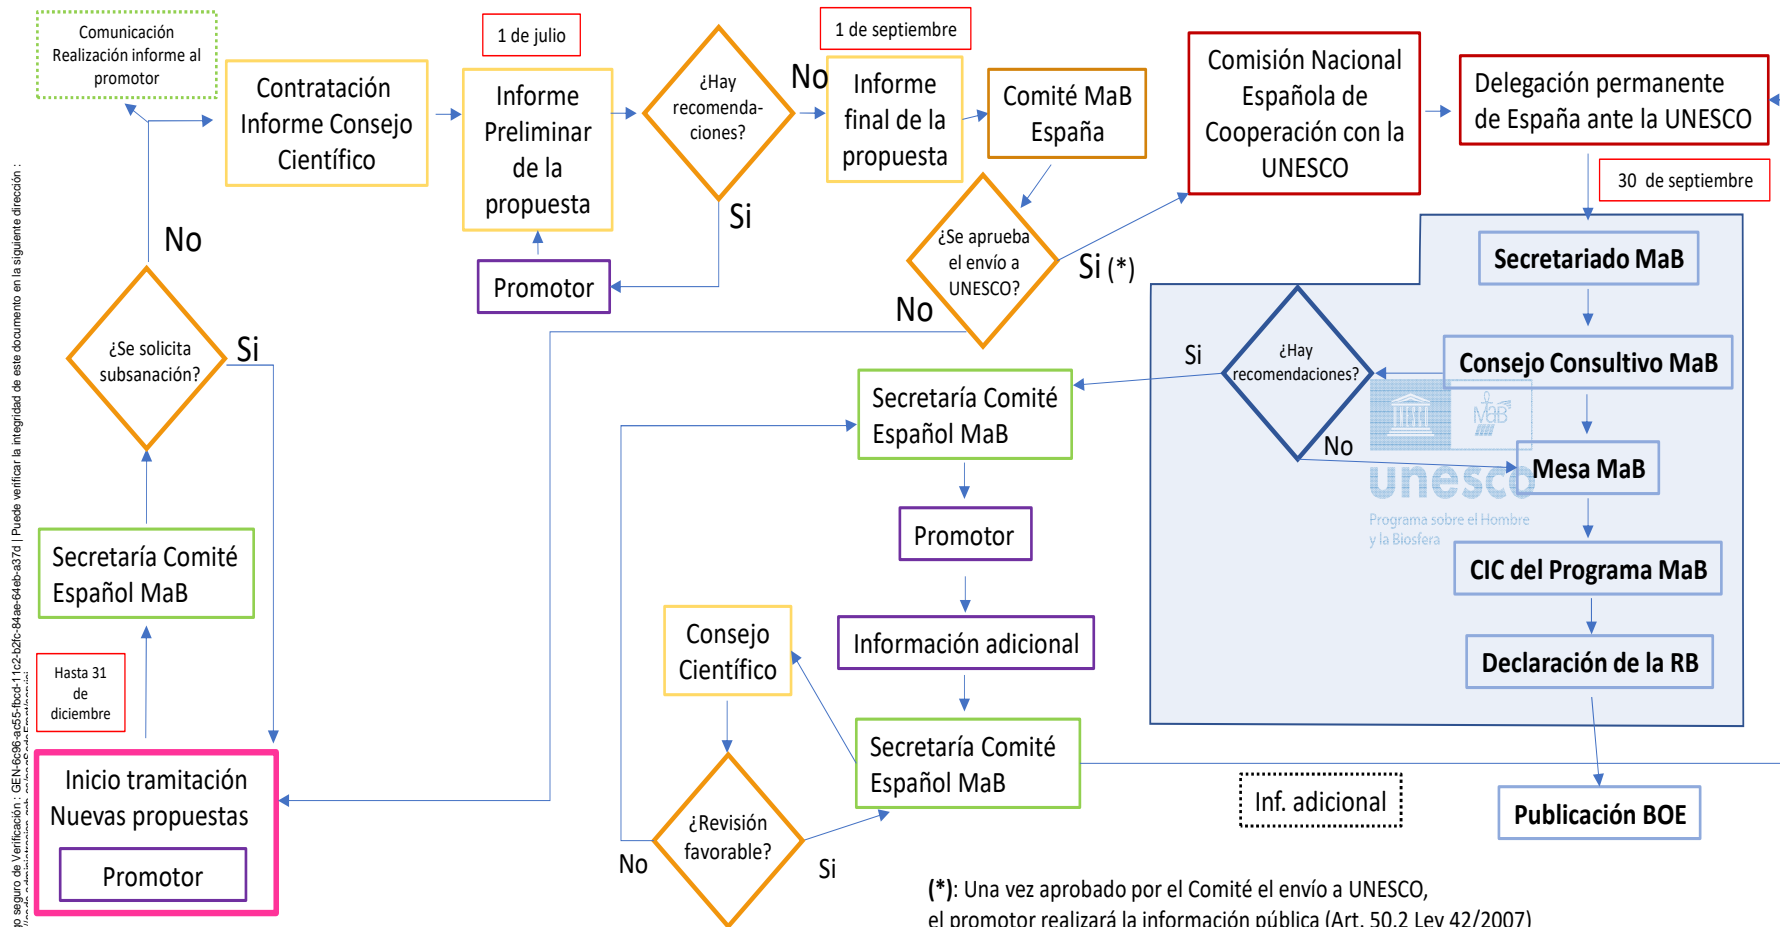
Comunicación Realización informe al promotor

Contratación Informe Consejo Científico

1 de julio

Informe Preliminar de la propuesta

¿Hay recomenda-ciones?

No

1 de septiembre

Informe final de la propuesta

Comité MaB España

Comisión Nacional Española de Cooperación con la UNESCO

Delegación permanente de España ante la UNESCO

30 de septiembre

Si

Promotor

¿Se aprueba el envío a UNESCO?

Si (*)

No

No

Secretariado MaB

¿Se solicita subsanación?

Si

Si

¿Hay recomendaciones?

Consejo Consultivo MaB

Secretaría Comité Español MaB

No

Mesa MaB

unesco

Programa sobre el Hombre y la Biosfera

Promotor

CIC del Programa MaB

Secretaría Comité Español MaB

Consejo Científico

Información adicional

Declaración de la RB

Hasta 31 de diciembre

Secretaría Comité Español MaB

Inicio tramitación Nuevas propuestas

Inf. adicional

Publicación BOE

Promotor

¿Revisión favorable?

No

Si

(*): Una vez aprobado por el Comité el envío a UNESCO, el promotor realizará la información pública (Art. 50.2 Ley 42/2007)

Código seguro de Verificación : GEN-6c96-ac55-fbcd-11c2-b2fc-84ae-64eb-a37d | Puede verificar la integridad de este documento en la siguiente dirección :